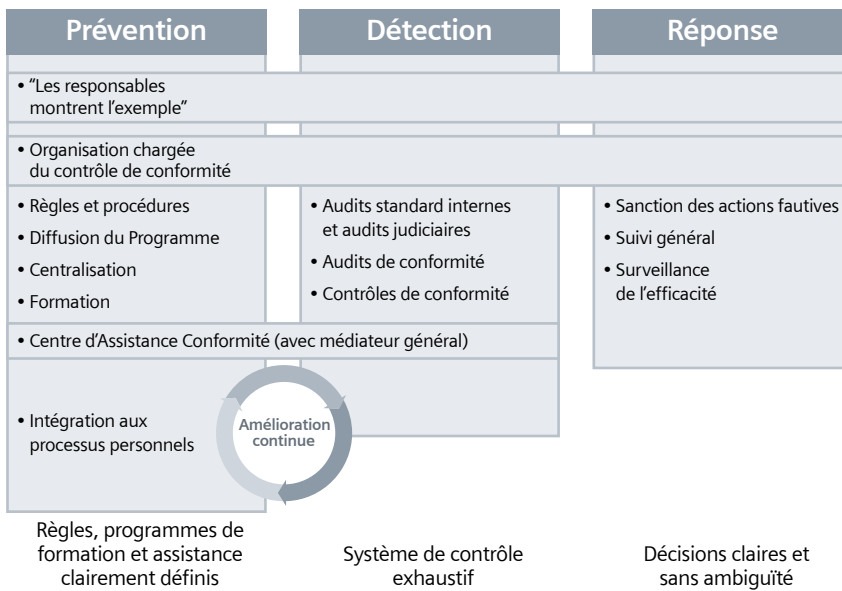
Prévention

Détection

Réponse

• "Les responsables montrent l'exemple"

• Organisation chargée du contrôle de conformité

• Règles et procédures
• Diffusion du Programme
• Centralisation
• Formation

• Audits standard internes et audits judiciaires
• Audits de conformité
• Contrôles de conformité

• Sanction des actions fautives
• Suivi général
• Surveillance de l'efficacité

• Centre d'Assistance Conformité (avec médiateur général)

• Intégration aux processus personnels

Amélioration continue

Règles, programmes de formation et assistance clairement définis

Système de contrôle exhaustif

Décisions claires et sans ambiguïté